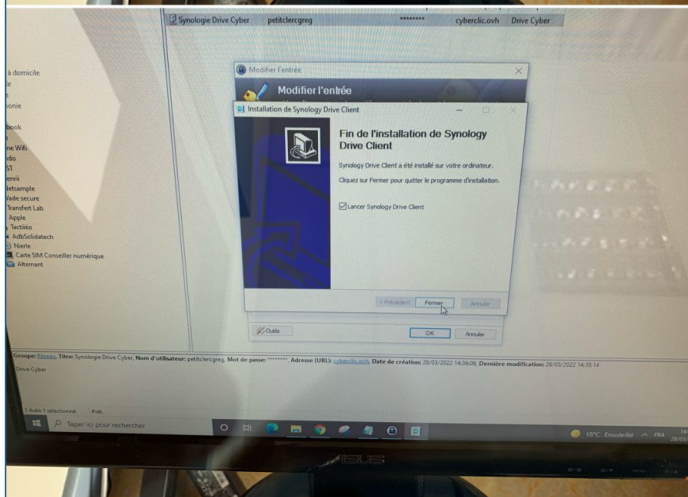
Synologie Drive Cyber petitclercgreg ******** cyberclic.ovh Drive Cyber

à domicile
e
honie
book
ne Wifi
ido
ST
ereli
letsample
Vade secure
Transfert Lab
Apple
Tactileo
AdsSolidatech
Nierle
Carte SIM Conseiller numérique
Alternant

Modifier l'entrée
Modifier l'entrée

Installation de Synology Drive Client

Fin de l'installation de Synology Drive Client

Synology Drive Client a été installé sur votre ordinateur.

Cliquez sur Fermer pour quitter le programme d'installation.

Lancer Synology Drive Client

< Précédent Fermer Annuler

Outils
OK Annuler

Groupe: Réseau, Titre: Synologie Drive Cyber, Nom d'utilisateur: petitclercgreg, Mot de passe: ********, Adresse (URL): cyberclic.ovh, Date de création: 28/03/2022 14:36:09, Dernière modification: 28/03/2022 14:38:14

Drive Cyber

1 élément sélectionné Prêt

Taper ici pour rechercher

18°C Ensoleillé FRA

ASUS